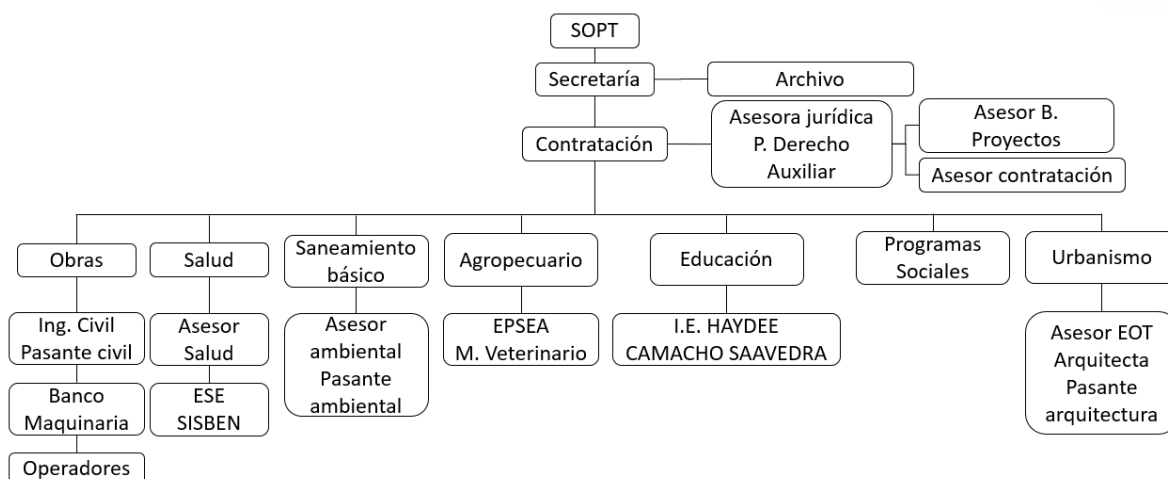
SOPT

Secretaría

Archivo

Contratación

Asesora jurídica
P. Derecho
Auxiliar

Asesor B.
Proyectos

Asesor contratación

Obras

Ing. Civil
Pasante civil

Banco
Maquinaria

Operadores

Salud

Asesor
Salud

ESE
SISBEN

Saneamiento
básico

Asesor
ambiental
Pasante
ambiental

Agropecuario

EPSEA
M. Veterinario

Educación

I.E. HAYDEE
CAMACHO SAAVEDRA

Programas
Sociales

Urbanismo

Asesor EOT
Arquitecta
Pasante
arquitectura